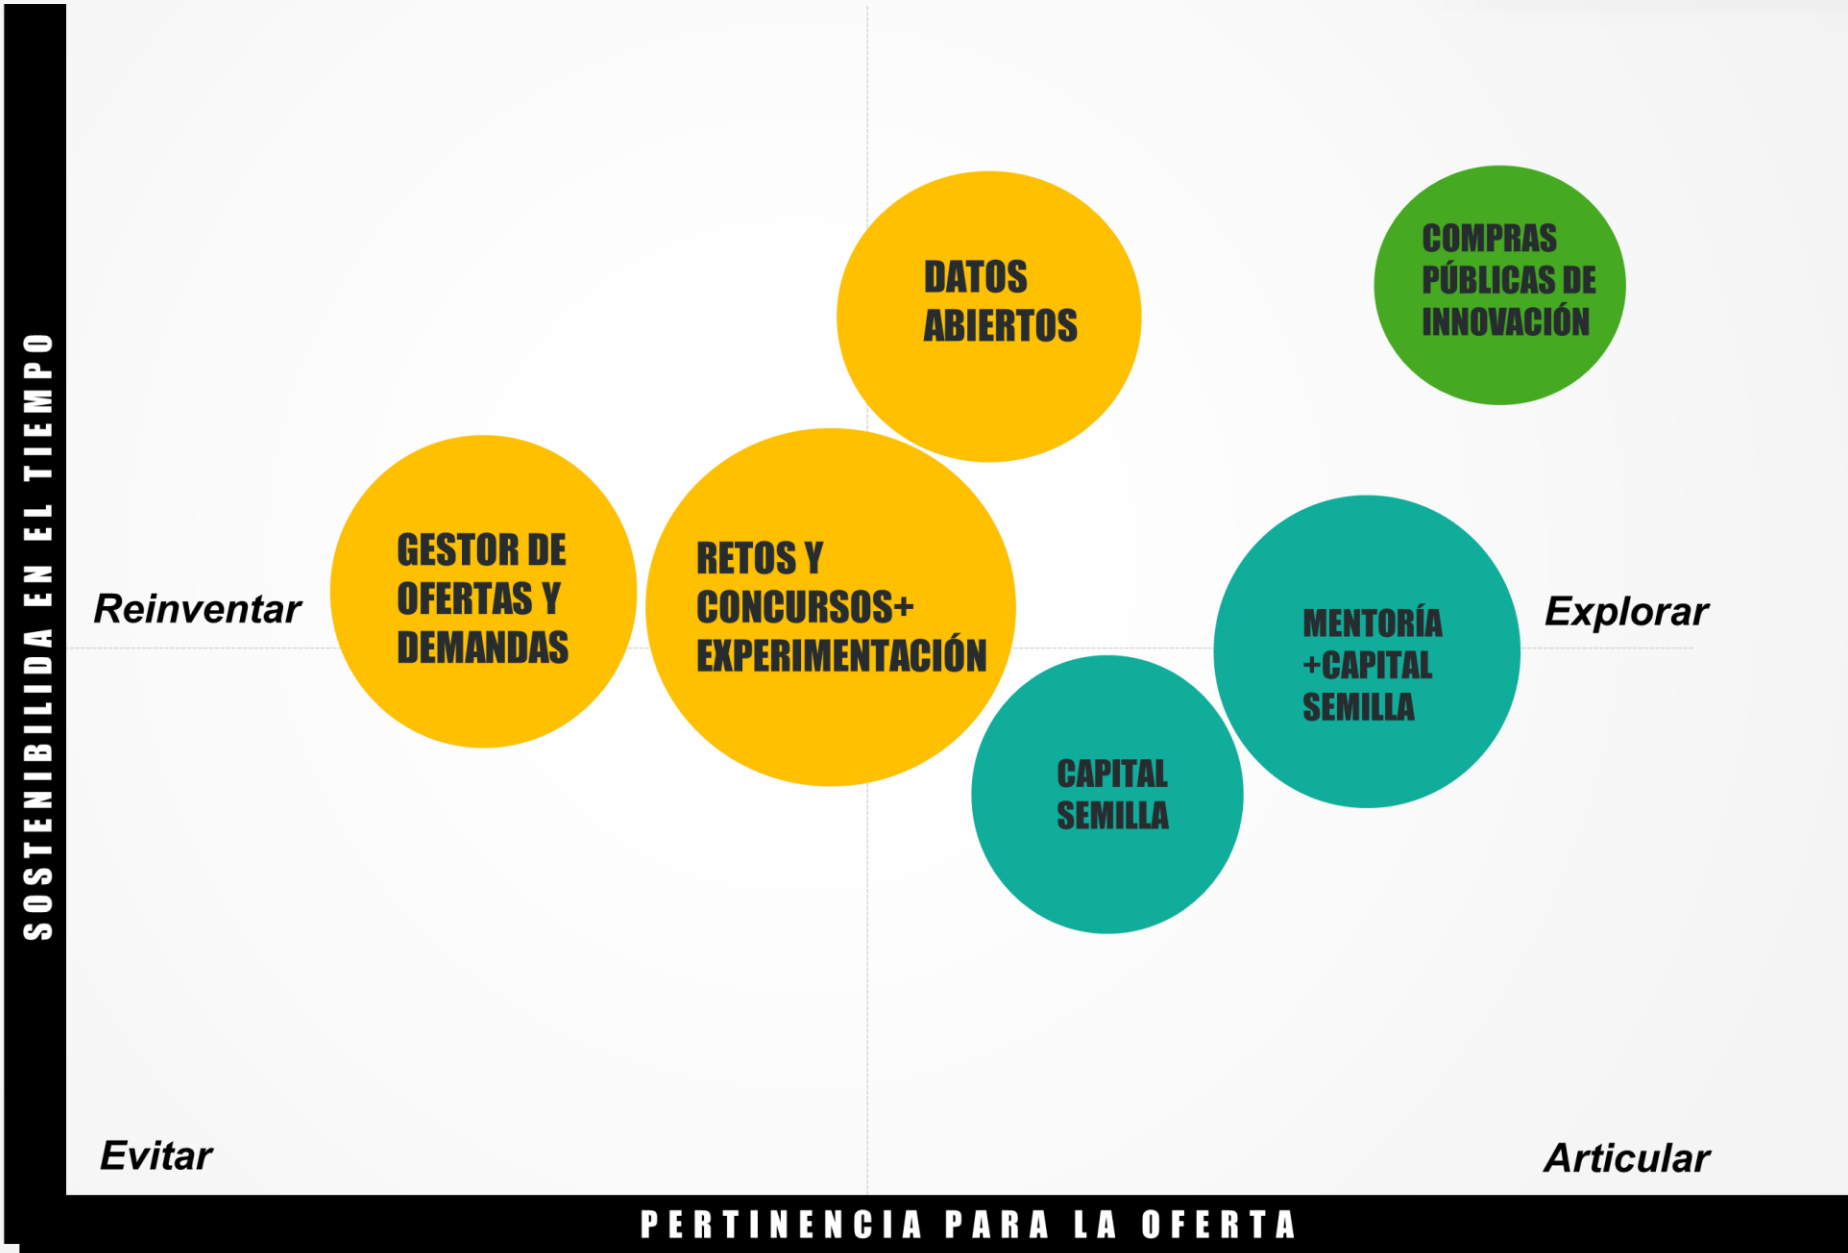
SOSTENIBILIDA EN EL TIEMPO

DATOS ABIERTOS

COMPRAS PÚBLICAS DE INNOVACIÓN

Reinventar

GESTOR DE OFERTAS Y DEMANDAS

RETOS Y CONCURSOS+ EXPERIMENTACIÓN

MENTORÍA +CAPITAL SEMILLA

Explorar

CAPITAL SEMILLA

Evitar

Articular

PERTINENCIA PARA LA OFERTA